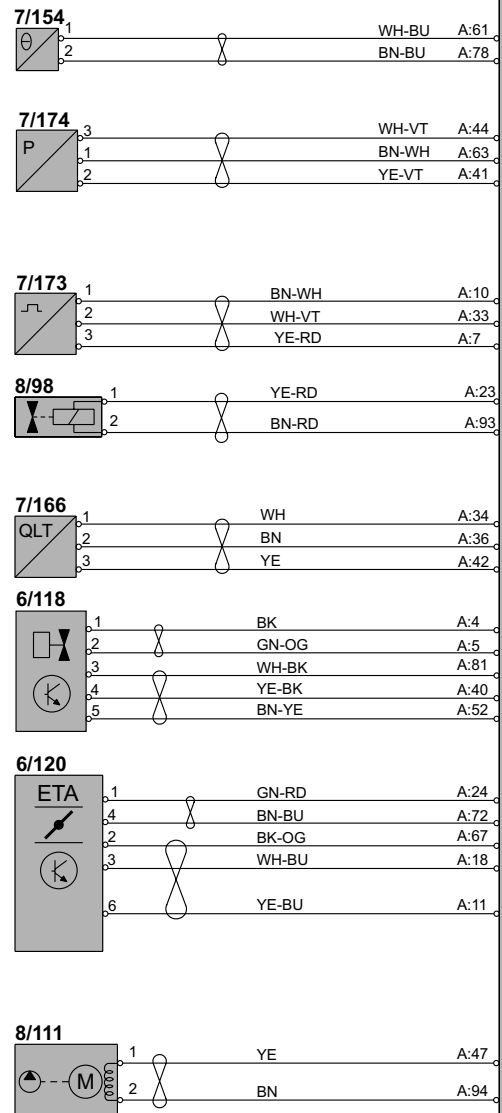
7/154
θ
1 WH-BU A:61
2 BN-BU A:78

7/174
P
3 WH-VT A:44
1 BN-WH A:63
2 YE-VT A:41

7/173
1 BN-WH A:10
2 WH-VT A:33
3 YE-RD A:7

8/98
1 YE-RD A:23
2 BN-RD A:93

7/166
QLT
1 WH A:34
2 BN A:36
3 YE A:42

6/118
1 BK A:4
2 GN-OG A:5
3 WH-BK A:81
4 YE-BK A:40
5 BN-YE A:52

6/120
ETA
1 GN-RD A:24
4 BN-BU A:72
2 BK-OG A:67
3 WH-BU A:18
6 YE-BU A:11

8/111
M
1 YE A:47
2 BN A:94